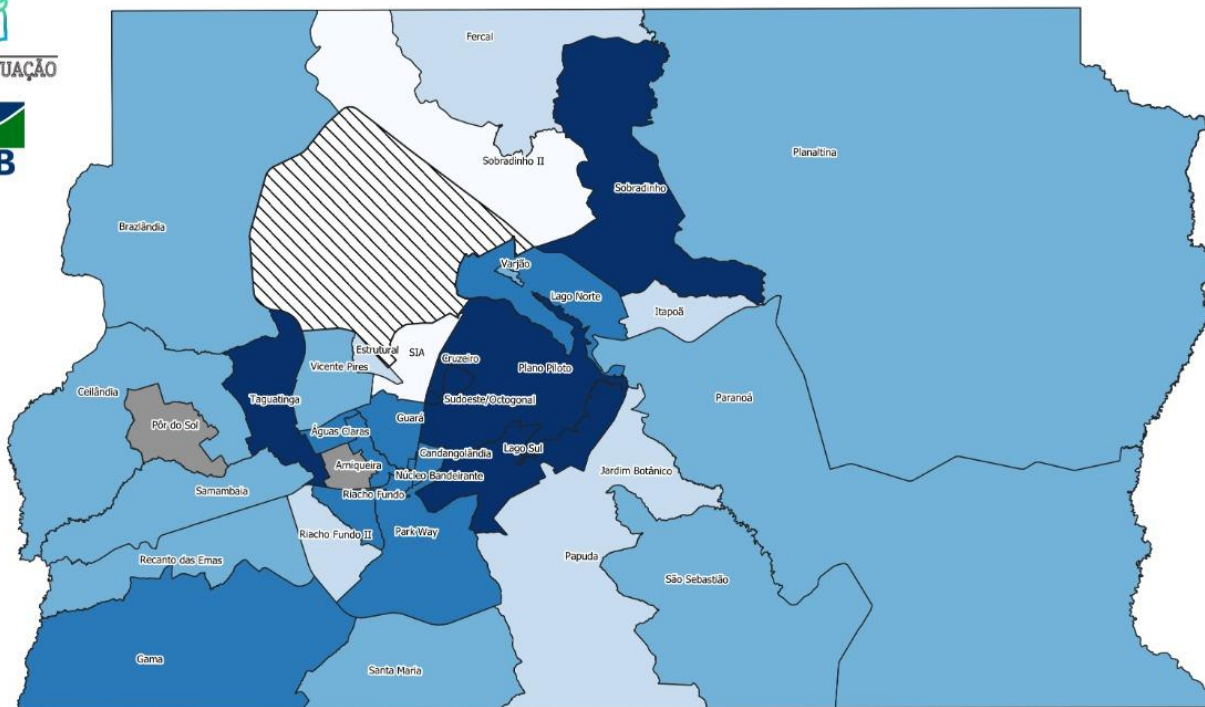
UAÇÃO

B

Fercal

Sobradinho II

Sobradinho

Planaltina

Brazlândia

Varjão

Lago Norte

Itapoã

Estrutural

SIA

Cruzeiro

Plano Piloto

Vicente Pires

Ceilândia

Taguatinga

Sudoeste/Octogonal

Paranoá

Pôr do Sol

Águas Claras

Guará

Candangolândia

Lago Sul

Arniqueira

Núcleo Bandeirante

Jardim Botânico

Samambaia

Riacho Fundo

Riacho Fundo II

Park Way

Recanto das Emas

Papuda

São Sebastião

Gama

Santa Maria